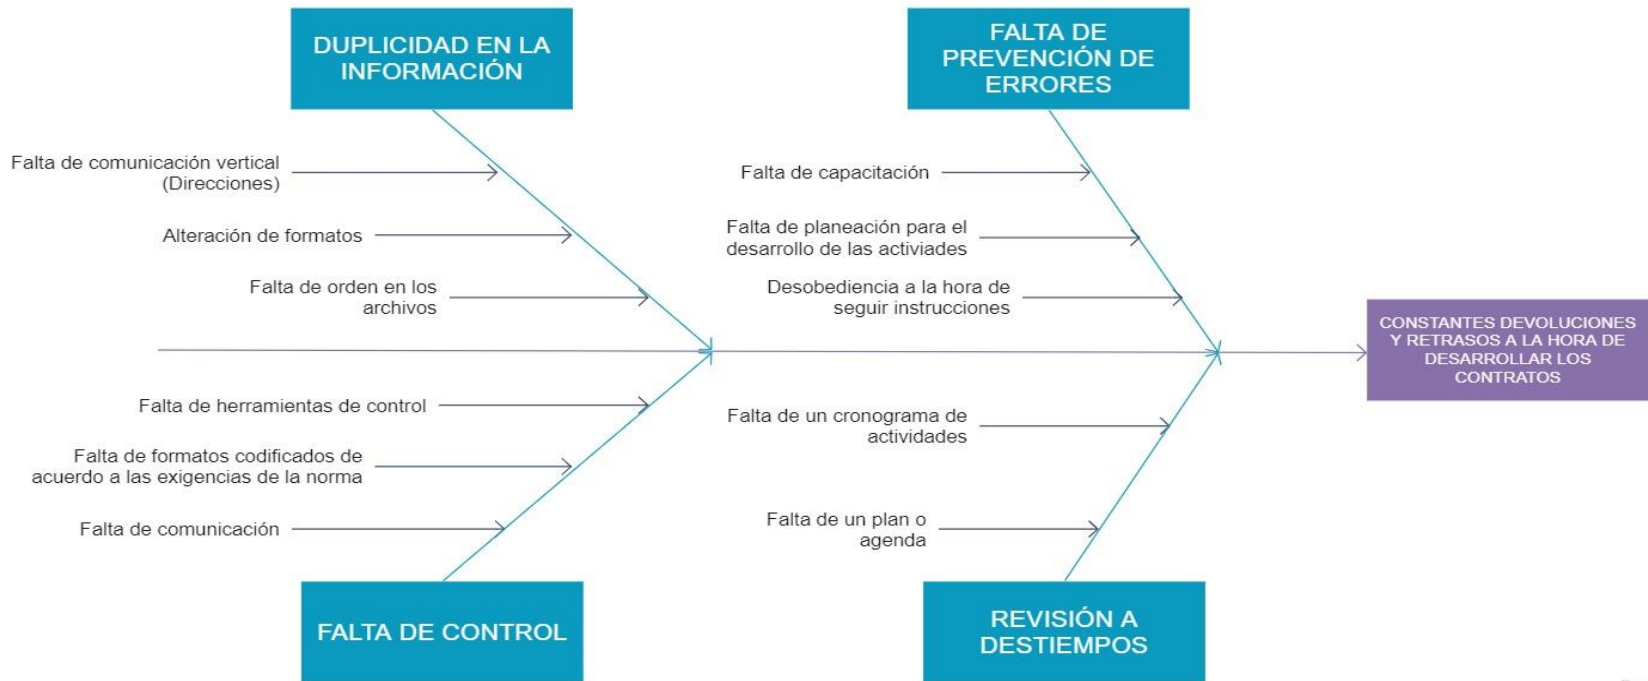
DUPLICIDAD EN LA INFORMACIÓN

Falta de comunicación vertical (Direcciones)

Alteración de formatos

Falta de orden en los archivos

FALTA DE PREVENCIÓN DE ERRORES

Falta de capacitación

Falta de planeación para el desarrollo de las activiades

Desobediencia a la hora de seguir instrucciones

CONSTANTES DEVOLUCIONES Y RETRASOS A LA HORA DE DESARROLLAR LOS CONTRATOS

Falta de herramientas de control

Falta de formatos codificados de acuerdo a las exigencias de la norma

Falta de comunicación

FALTA DE CONTROL

Falta de un cronograma de actividades

Falta de un plan o agenda

REVISIÓN A DESTIEMPOS